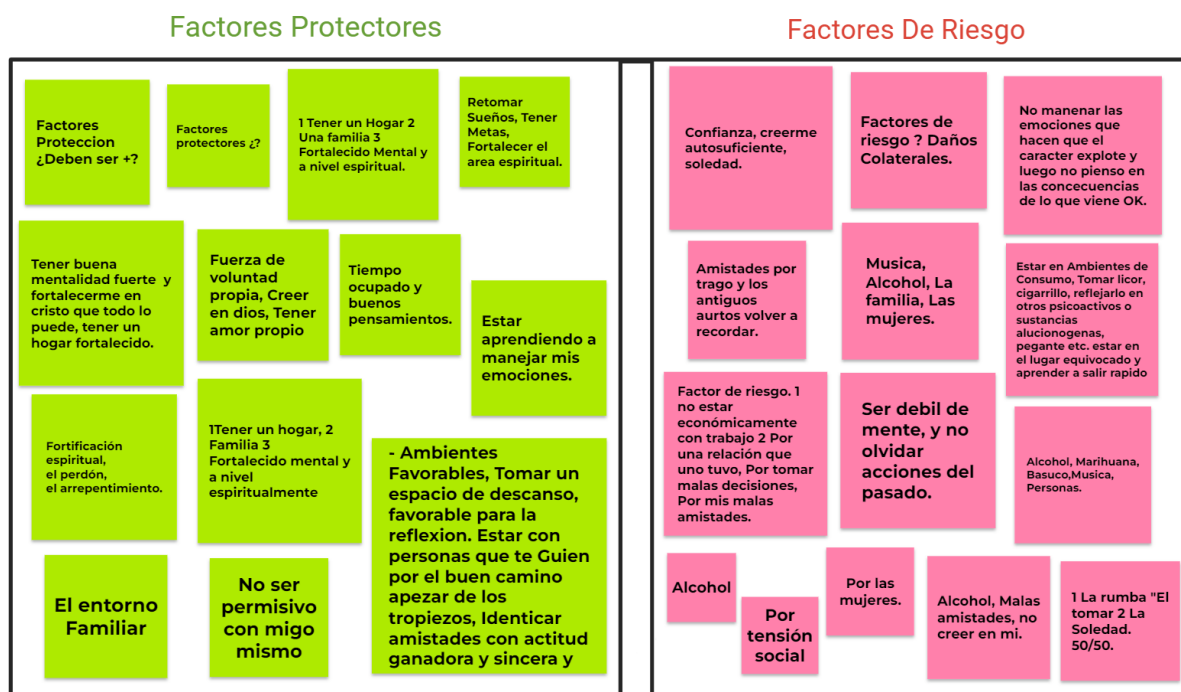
Factores Protectores

Factores Proteccion ¿Deben ser +?

Factores protectores ¿?

1 Tener un Hogar 2 Una familia 3 Fortalecido Mental y a nivel espiritual.

Retomar Sueños, Tener Metas, Fortalecer el area espiritual.

Tener buena mentalidad fuerte y fortalecerme en cristo que todo lo puede, tener un hogar fortalecido.

Fuerza de voluntad propia, Creer en dios, Tener amor propio

Tiempo ocupado y buenos pensamientos.

Estar aprendiendo a manejar mis emociones.

Fortificación espiritual, el perdón, el arrepentimiento.

1Tener un hogar, 2 Familia 3 Fortalecido mental y a nivel espiritualmente

- Ambientes Favorables, Tomar un espacio de descanso, favorable para la reflexion. Estar con personas que te Guien por el buen camino apezar de los tropiezos, Identicar amistades con actitud ganadora y sincera y

El entorno Familiar

No ser permisivo con migo mismo

Factores De Riesgo

Confianza, creerme autosuficiente, soledad.

Factores de riesgo ? Daños Colaterales.

No manenar las emociones que hacen que el caracter explote y luego no pienso en las concecuencias de lo que viene OK.

Amistades por trago y los antiguos aurtos volver a recordar.

Musica, Alcohol, La familia, Las mujeres.

Estar en Ambientes de Consumo, Tomar licor, cigarrillo, reflejarlo en otros psicoactivos o sustancias alucionogenas, pegante etc. estar en el lugar equivocado y aprender a salir rapido

Factor de riesgo. 1 no estar económicamente con trabajo 2 Por una relación que uno tuvo, Por tomar malas decisiones, Por mis malas amistades.

Ser debil de mente, y no olvidar acciones del pasado.

Alcohol, Marihuana, Basuco,Musica, Personas.

Alcohol

Por tensión social

Por las mujeres.

Alcohol, Malas amistades, no creer en mi.

1 La rumba "El tomar 2 La Soledad. 50/50.